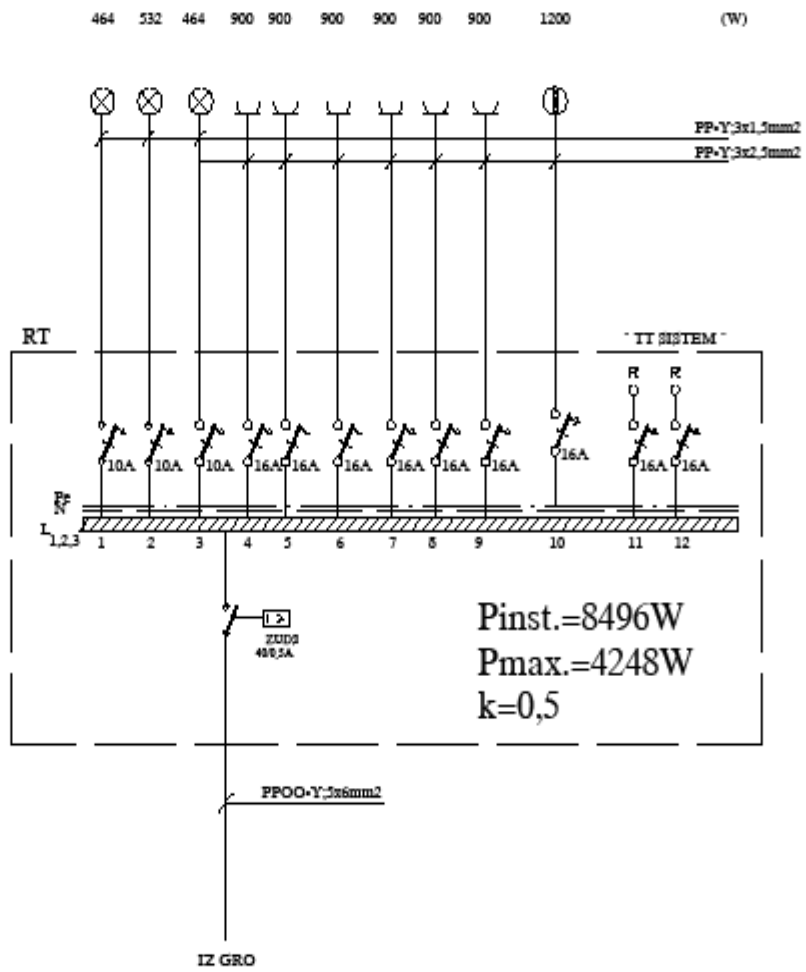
464 532 464 900 900 900 900 900 900 1200 (W)

PP-Y;3x1,5mm2
PP-Y;3x2,5mm2

RT

" TT SISTEM "

R R

10A 10A 10A 16A 16A 16A 16A 16A 16A 16A 16A 16A

Pe
N
L 1,2,3

1 2 3 4 5 6 7 8 9 10 11 12

I>
ZUDS
40/0,5A

Pinst.=8496W
Pmax.=4248W
k=0,5

PPOO-Y;5x6mm2

IZ GRO